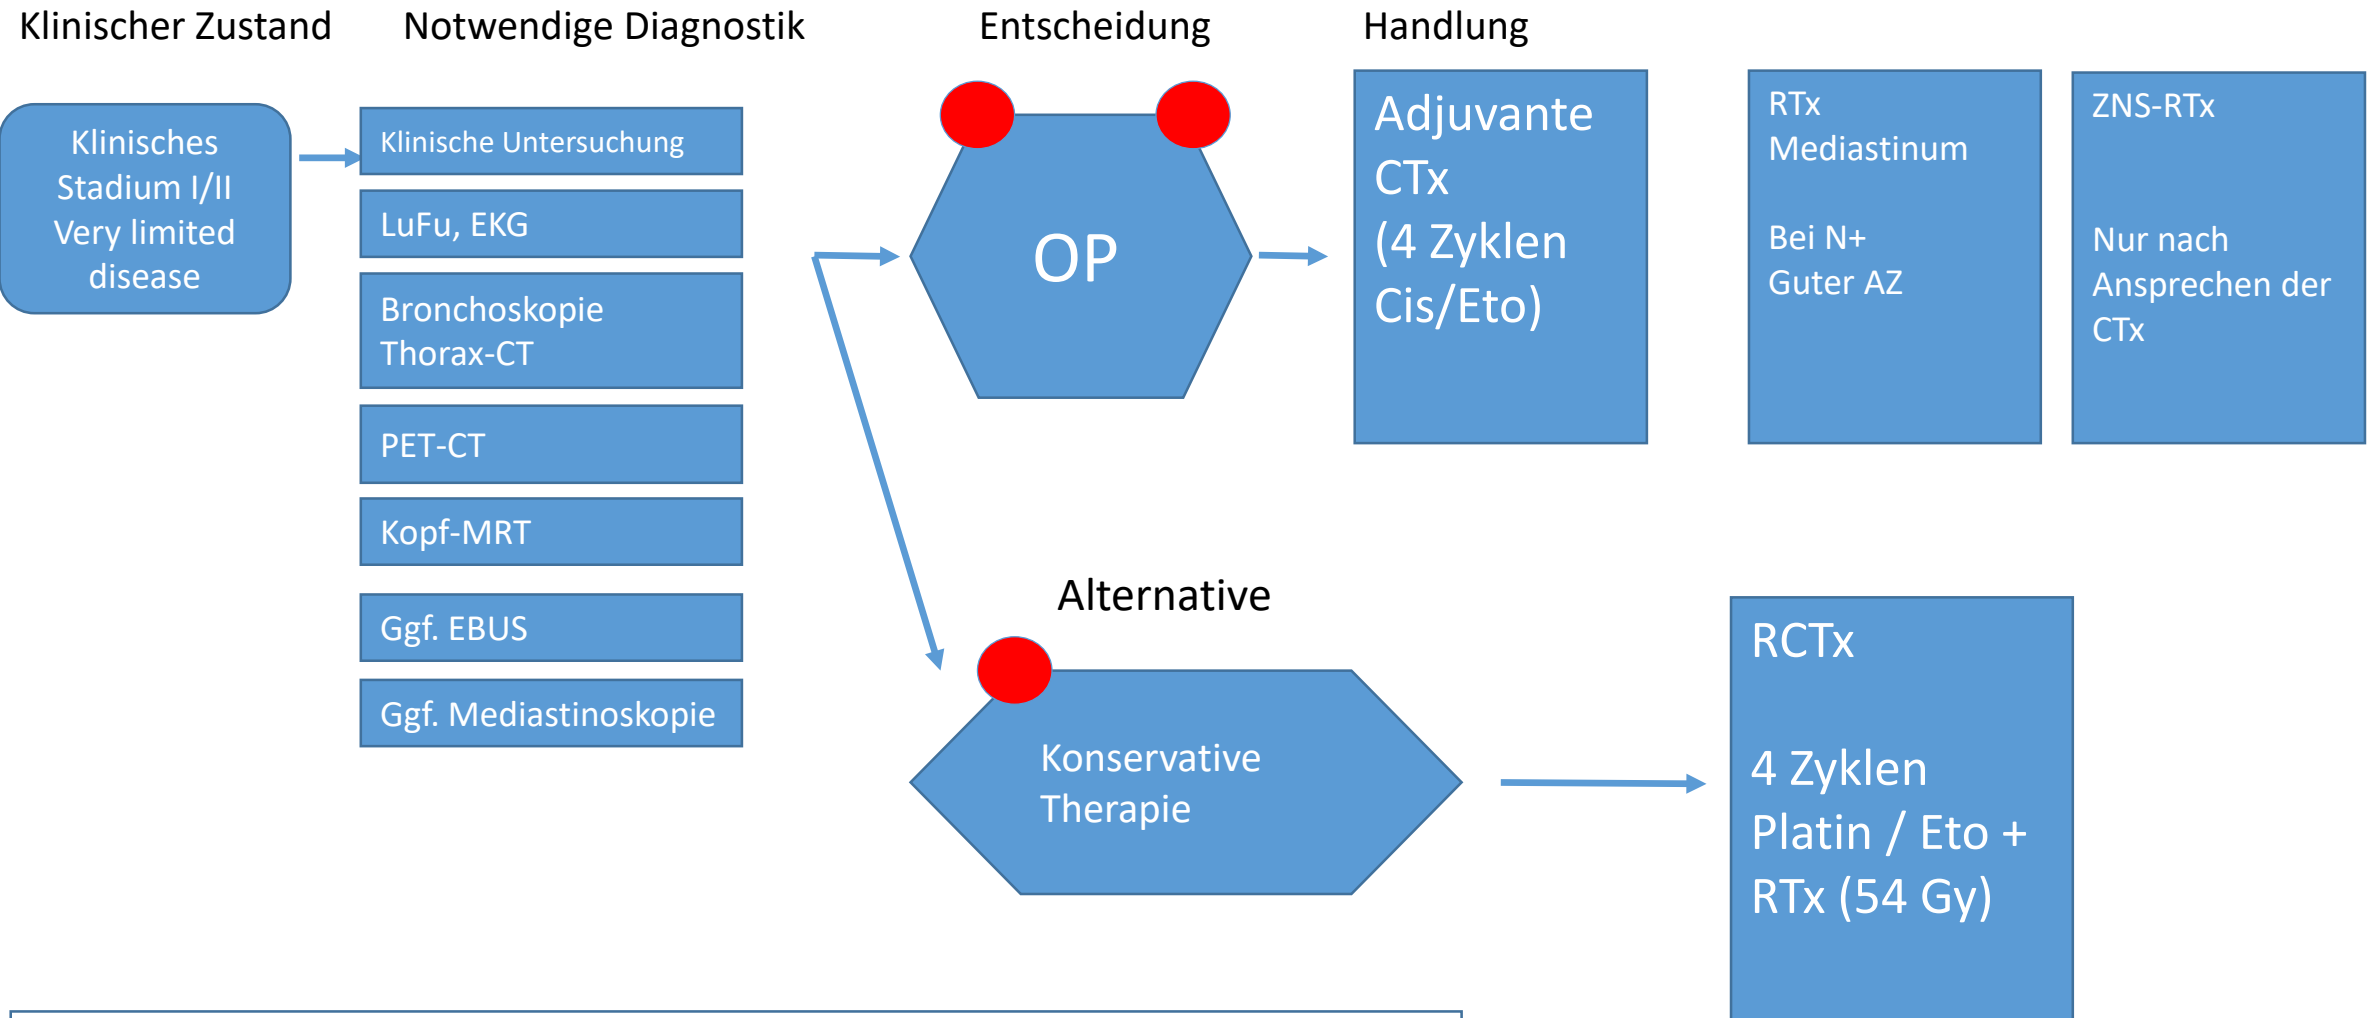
Klinischer Zustand

Notwendige Diagnostik

Entscheidung

Handlung

Klinisches Stadium I/II Very limited disease

Klinische Untersuchung

LuFu, EKG

Bronchoskopie Thorax-CT

PET-CT

Kopf-MRT

Ggf. EBUS

Ggf. Mediastinoskopie

OP

Adjuvante CTx (4 Zyklen Cis/Eto)

RTx Mediastinum

Bei N+ Guter AZ

ZNS-RTx

Nur nach Ansprechen der CTx

Alternative

Konservative Therapie

RCTx

4 Zyklen Platin / Eto + RTx (54 Gy)